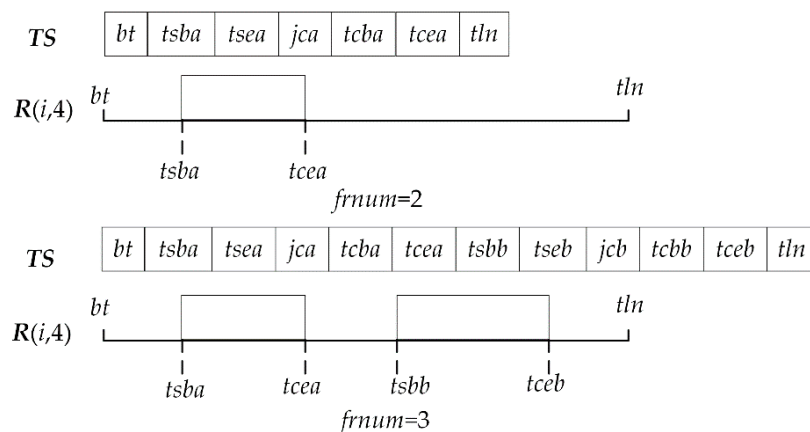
TS

| bt | tsba | tsea | jca | tcba | tcea | tln |
|---|---|---|---|---|---|---|

R(i,4) bt tln

tsba tcea

frnum=2

TS

| bt | tsba | tsea | jca | tcba | tcea | tsbb | tseb | jcb | tcbb | tceb | tln |
|---|---|---|---|---|---|---|---|---|---|---|---|

R(i,4) bt tln

tsba tcea tsbb tceb

frnum=3